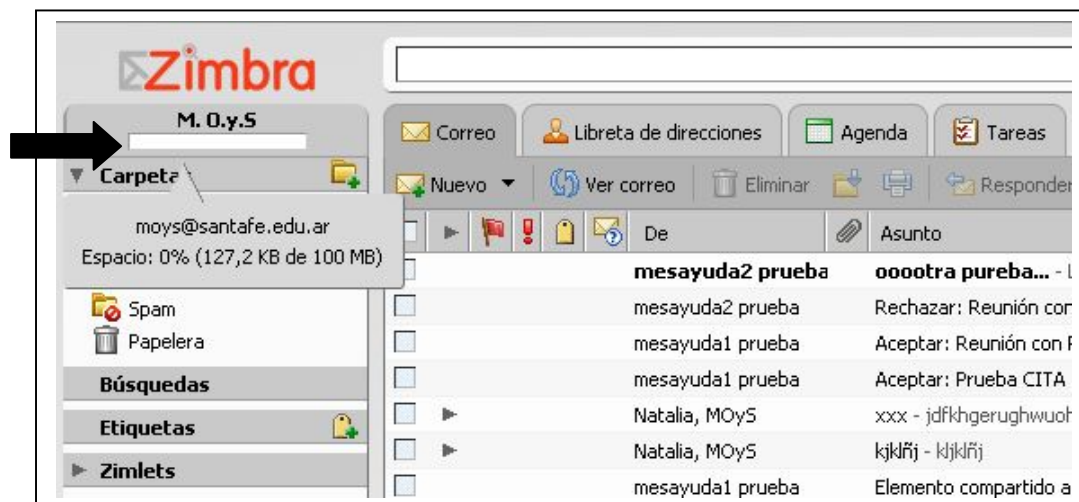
Zimbra

M. O.y.S

Carpeta

moys@santafe.edu.ar
Espacio: 0% (127,2 KB de 100 MB)

Spam
Papelera
Búsquedas
Etiquetas
Zimlets

Correo | Libreta de direcciones | Agenda | Tareas

Nuevo | Ver correo | Eliminar | Responder

| De | Asunto |
|---|---|
| mesayuda2 prueba | ooootra pureba... - L |
| mesayuda2 prueba | Rechazar: Reunión con |
| mesayuda1 prueba | Aceptar: Reunión con F |
| mesayuda1 prueba | Aceptar: Prueba CITA |
| Natalia, MOyS | xxx - jdfkhgerughwuoh |
| Natalia, MOyS | kjklñj - kljklñj |
| mesayuda1 prueba | Elemento compartido a |